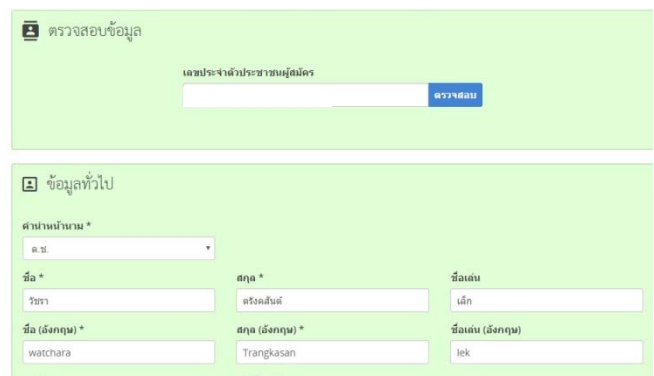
ตรวจสอบข้อมูล

เลขประจำตัวประชาชนผู้สมัคร

ตรวจสอบ

ข้อมูลทั่วไป

คำนำหน้านาม *

ด.ช.

ชื่อ *

วัชรา

สกุล *

ตรังคสันต์

ชื่อเล่น

เล็ก

ชื่อ (อังกฤษ) *

watchara

สกุล (อังกฤษ) *

Trangkasan

ชื่อเล่น (อังกฤษ)

lek